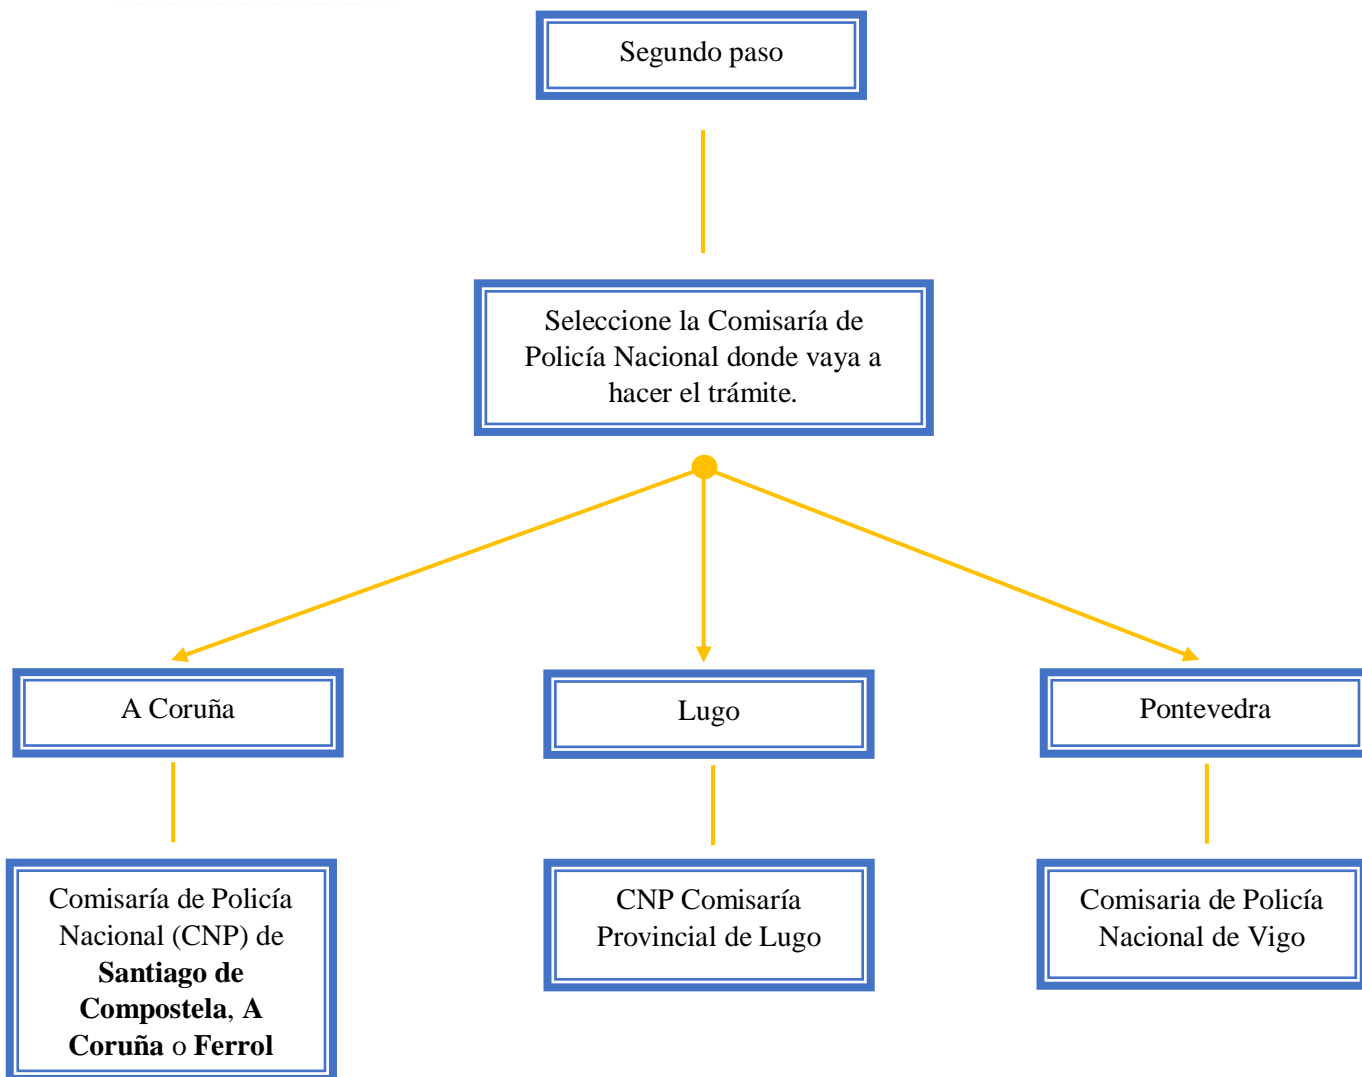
Segundo paso

Seleccione la Comisaría de Policía Nacional donde vaya a hacer el trámite.

A Coruña

Lugo

Pontevedra

Comisaría de Policía Nacional (CNP) de **Santiago de Compostela**, **A Coruña** o **Ferrol**

CNP Comisaría Provincial de Lugo

Comisaria de Policía Nacional de Vigo